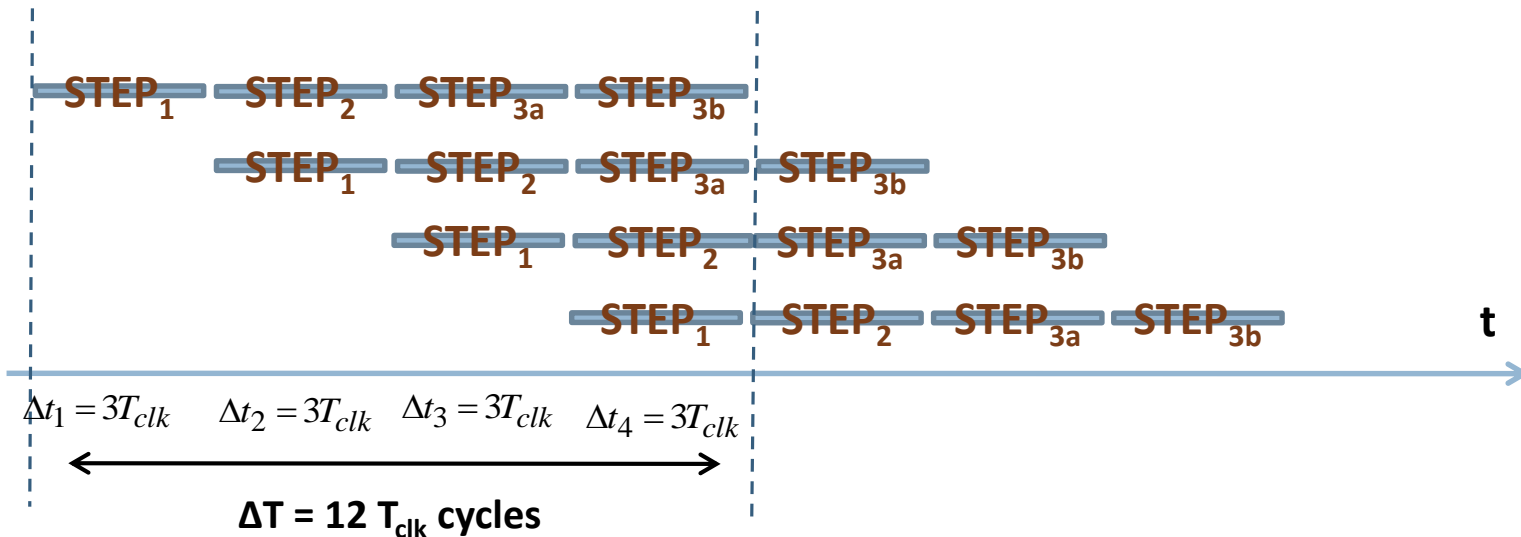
STEP$_1$ STEP$_2$ STEP$_{3a}$ STEP$_{3b}$

STEP$_1$ STEP$_2$ STEP$_{3a}$ STEP$_{3b}$

STEP$_1$ STEP$_2$ STEP$_{3a}$ STEP$_{3b}$

STEP$_1$ STEP$_2$ STEP$_{3a}$ STEP$_{3b}$

t

$\Delta t_1 = 3T_{clk}$ $\Delta t_2 = 3T_{clk}$ $\Delta t_3 = 3T_{clk}$ $\Delta t_4 = 3T_{clk}$

ΔT = 12 T$_{clk}$ cycles